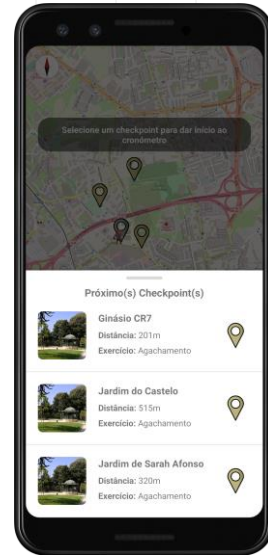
Selecione um checkpoint para dar início ao cronómetro

Próximo(s) Checkpoint(s)

Ginásio CR7
Distância: 201m
Exercício: Agachamento

Jardim do Castelo
Distância: 515m
Exercício: Agachamento

Jardim de Sarah Afonso
Distância: 320m
Exercício: Agachamento